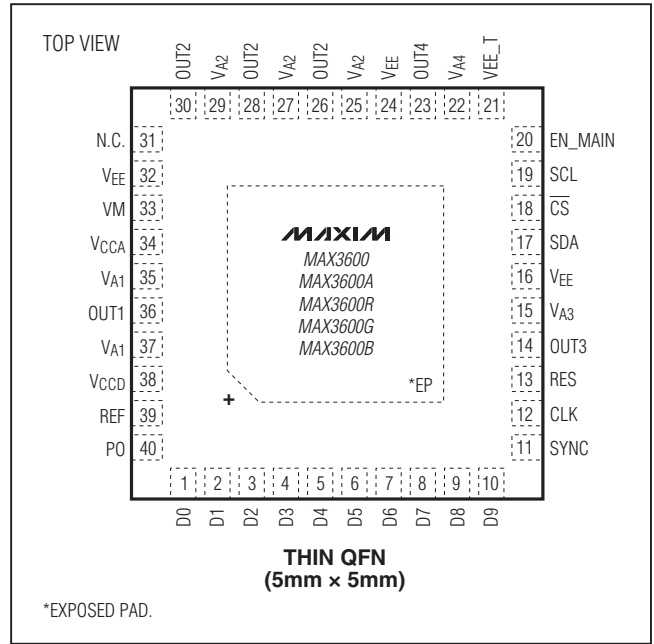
TOP VIEW

OUT2 $V_{A2}$ OUT2 $V_{A2}$ OUT2 $V_{A2}$ $V_{EE}$ OUT4 $V_{A4}$ VEE_T

30 29 28 27 26 25 24 23 22 21

N.C. 31
$V_{EE}$ 32
VM 33
$V_{CCA}$ 34
$V_{A1}$ 35
OUT1 36
$V_{A1}$ 37
$V_{CCD}$ 38
REF 39
PO 40

20 EN_MAIN
19 SCL
18 $\overline{CS}$
17 SDA
16 $V_{EE}$
15 $V_{A3}$
14 OUT3
13 RES
12 CLK
11 SYNC

MAXIM
MAX3600
MAX3600A
MAX3600R
MAX3600G
MAX3600B

*EP

+

1 2 3 4 5 6 7 8 9 10

D0 D1 D2 D3 D4 D5 D6 D7 D8 D9

THIN QFN
(5mm × 5mm)

*EXPOSED PAD.